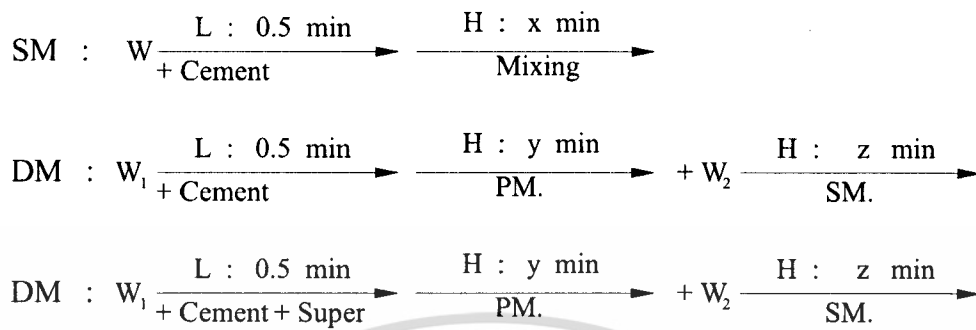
SM : W $\xrightarrow[\text{+ Cement}]{\text{L : 0.5 min}}$ $\xrightarrow[\text{Mixing}]{\text{H : x min}}$

DM : $W_1$ $\xrightarrow[\text{+ Cement}]{\text{L : 0.5 min}}$ $\xrightarrow[\text{PM.}]{\text{H : y min}}$ + $W_2$ $\xrightarrow[\text{SM.}]{\text{H : z min}}$

DM : $W_1$ $\xrightarrow[\text{+ Cement + Super}]{\text{L : 0.5 min}}$ $\xrightarrow[\text{PM.}]{\text{H : y min}}$ + $W_2$ $\xrightarrow[\text{SM.}]{\text{H : z min}}$